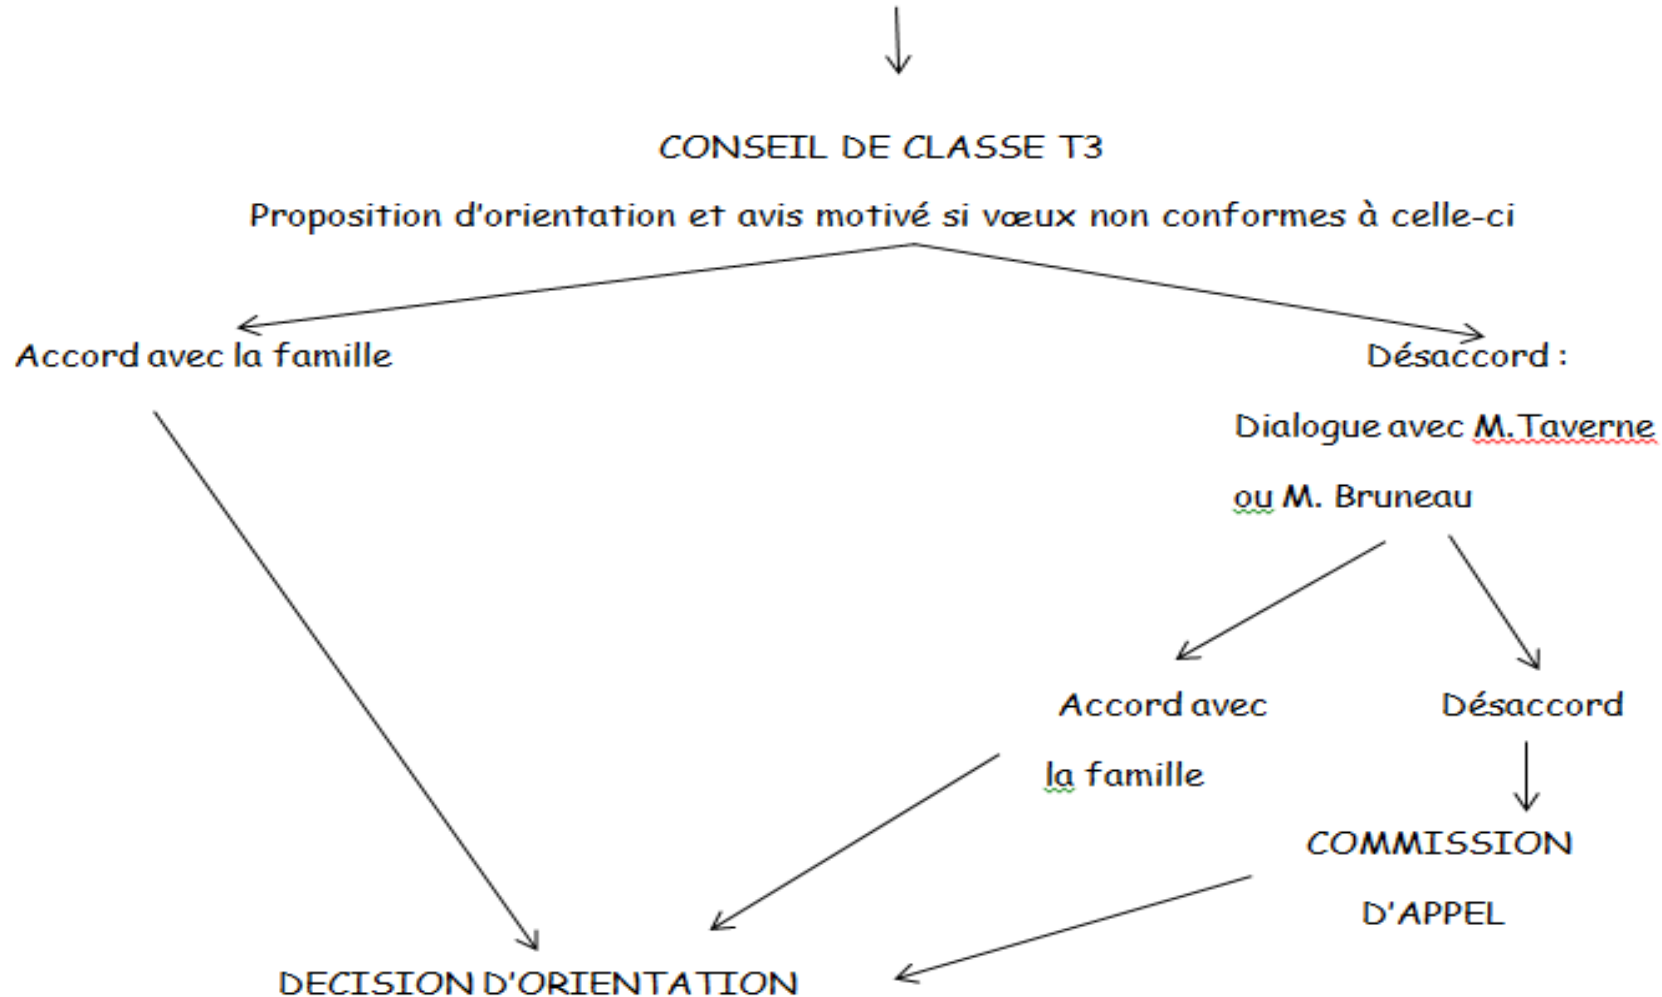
CONSEIL DE CLASSE T3

Proposition d'orientation et avis motivé si vœux non conformes à celle-ci

Accord avec la famille

Désaccord :

Dialogue avec M.Taverne ou M. Bruneau

Accord avec la famille

Désaccord

COMMISSION D'APPEL

DECISION D'ORIENTATION